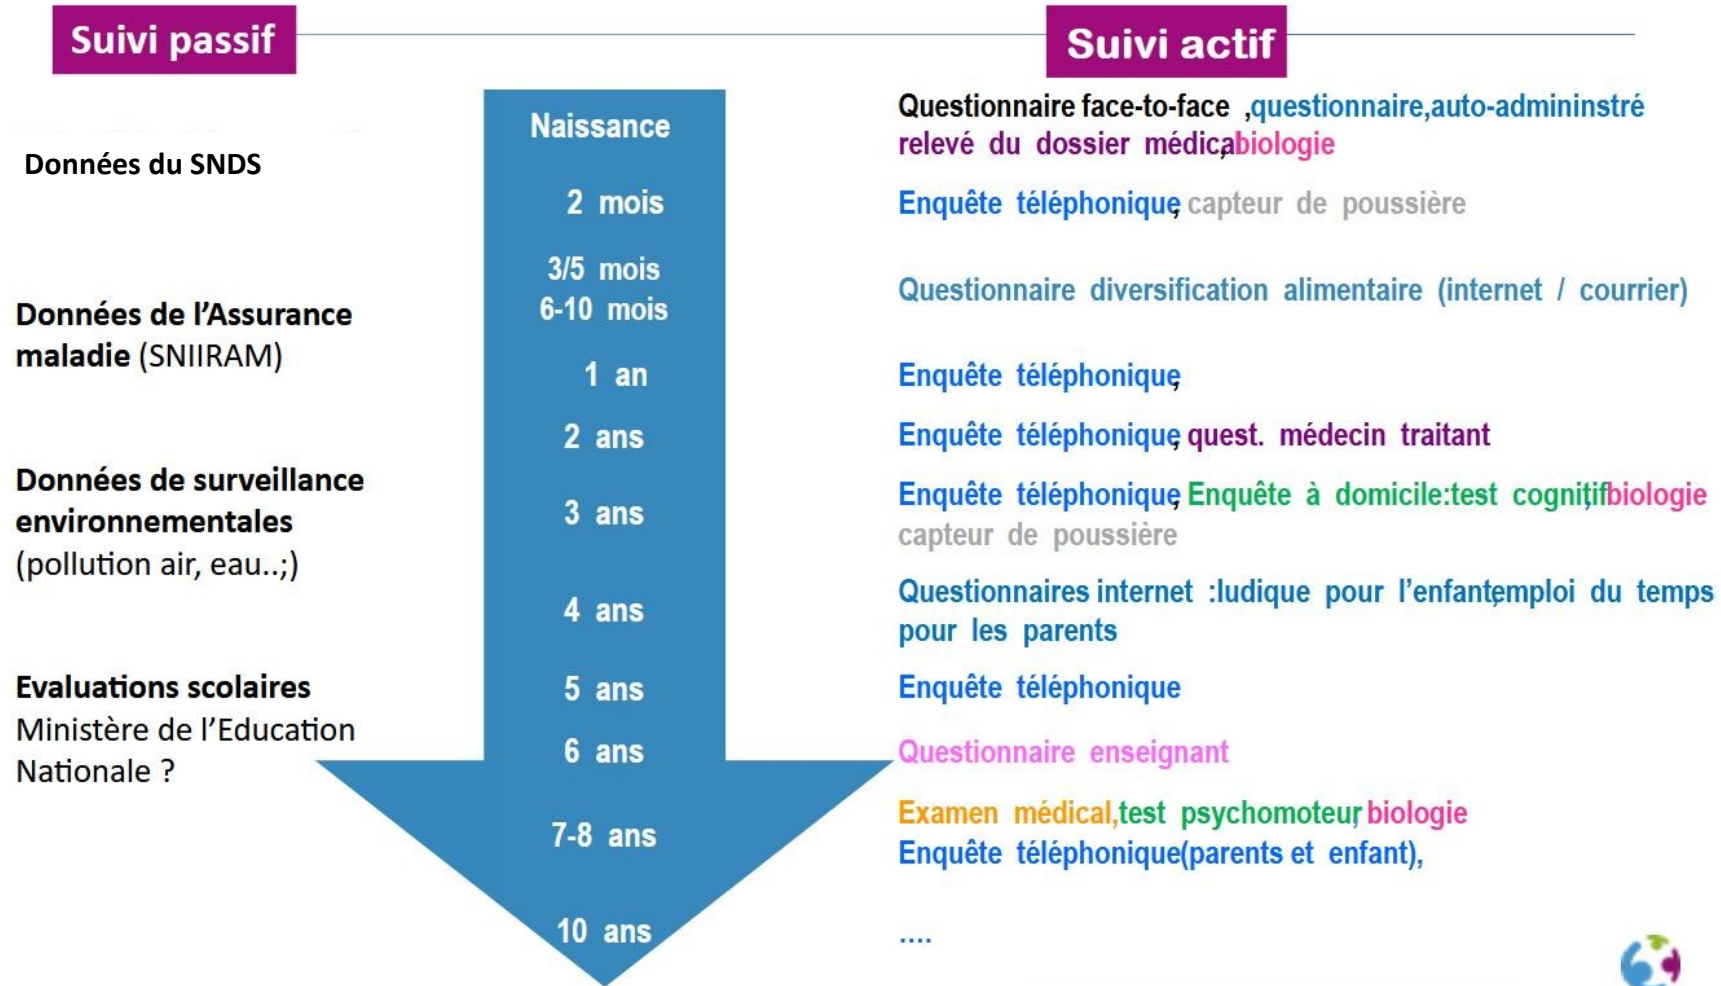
Suivi passif

Suivi actif

Données du SNDS

Données de l'Assurance maladie (SNIIRAM)

Données de surveillance environnementales (pollution air, eau..;)

Evaluations scolaires Ministère de l'Education Nationale ?

Naissance

2 mois

3/5 mois
6-10 mois

1 an

2 ans

3 ans

4 ans

5 ans

6 ans

7-8 ans

10 ans

Questionnaire face-to-face ,questionnaire,auto-admininstré relevé du dossier médical,biologie

Enquête téléphonique, capteur de poussière

Questionnaire diversification alimentaire (internet / courrier)

Enquête téléphonique

Enquête téléphonique, quest. médecin traitant

Enquête téléphonique, Enquête à domicile:test cognitif,biologie capteur de poussière

Questionnaires internet :ludique pour l'enfant,emploi du temps pour les parents

Enquête téléphonique

Questionnaire enseignant

Examen médical,test psychomoteur, biologie
Enquête téléphonique(parents et enfant),

....